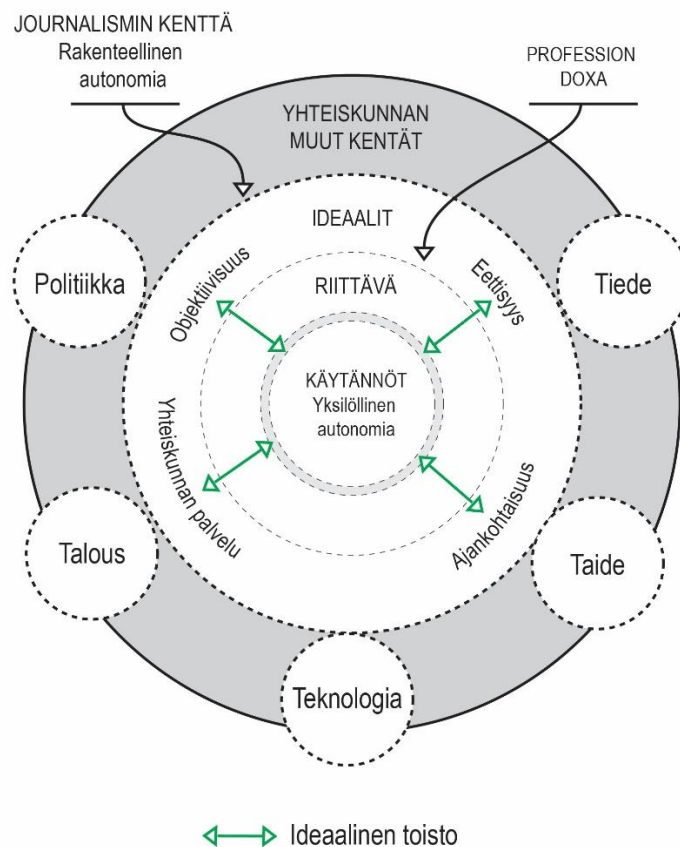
JOURNALISMIN KENTTÄ
Rakenteellinen autonomia

PROFESSION DOXA

YHTEISKUNNAN MUUT KENTÄT

IDEAALIT

Politiikka

Tiede

RIITTÄVÄ

Objektiivisuus

Eettisyys

KÄYTÄNNÖT
Yksilöllinen autonomia

Yhteiskunnan palvelu

Ajankohtaisuus

Talous

Taide

Teknologia

Ideaalinen toisto